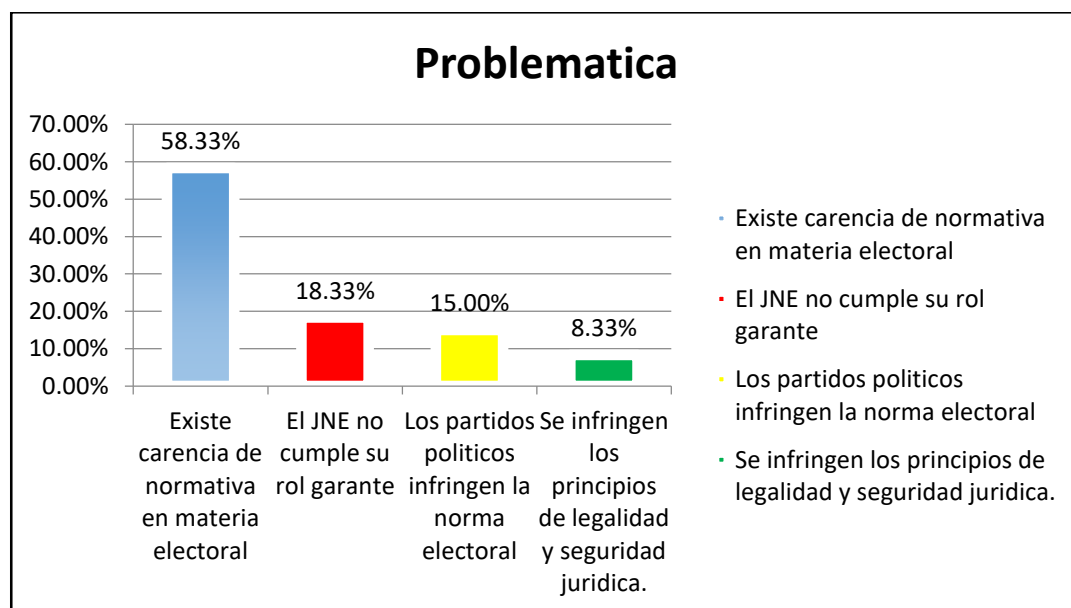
Problematica

70.00%
60.00%
50.00%
40.00%
30.00%
20.00%
10.00%
0.00%

58.33%
18.33%
15.00%
8.33%

Existe carencia de normativa en materia electoral

El JNE no cumple su rol garante

Los partidos politicos infringen la norma electoral

Se infringen los principios de legalidad y seguridad juridica.

Existe carencia de normativa en materia electoral
El JNE no cumple su rol garante
Los partidos politicos infringen la norma electoral
Se infringen los principios de legalidad y seguridad juridica.